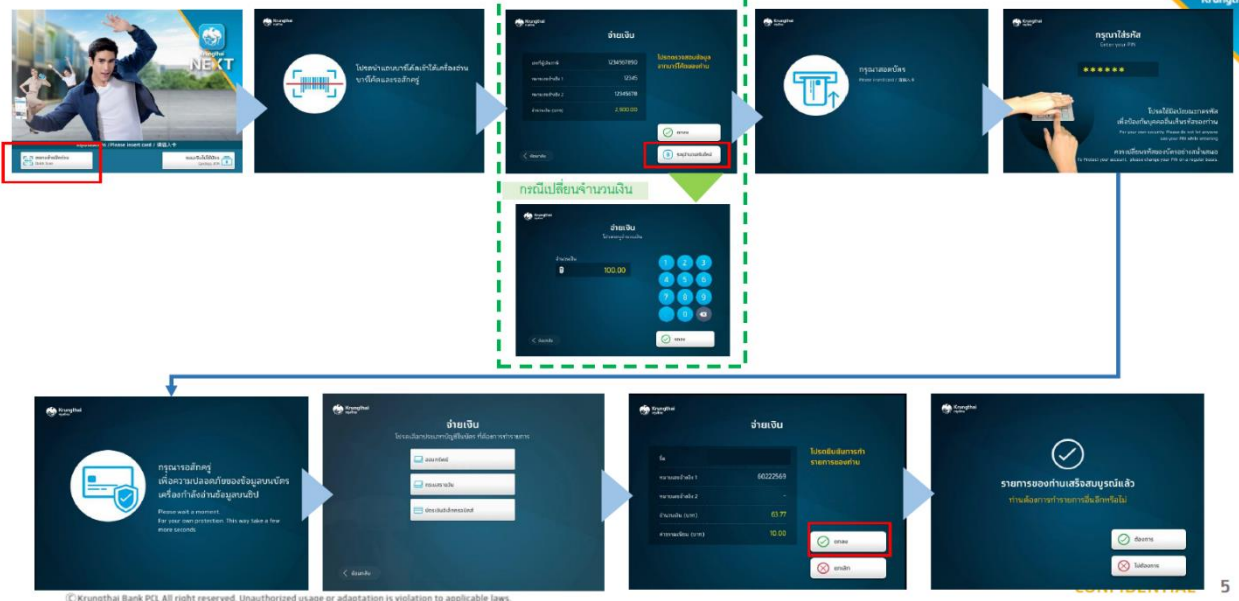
Krungthai NEXT

Please insert card / 请插入卡

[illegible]

โปรดนำแถบบาร์โค้ดเข้าใกล้เครื่องอ่านบาร์โค้ดและรอสักครู่

Krungthai

จ่ายเงิน

| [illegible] | 1234567890 |
|---|---|
| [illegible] 1 | 12345 |
| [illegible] 2 | 12345678 |
| จำนวนเงิน (บาท) | 2,000.00 |

โปรดตรวจสอบข้อมูลรายการให้ถูกต้อง

ตกลง

ระบุจำนวนเงินใหม่

ย้อนกลับ

กรณีเปลี่ยนจำนวนเงิน

Krungthai

จ่ายเงิน

โปรดระบุจำนวนเงิน

จำนวนเงิน

฿ 100.00

1 2 3 4 5 6 7 8 9 0

ย้อนกลับ

ตกลง

กรุณาสอดบัตร

Please insert card / 请插入卡

กรุณาใส่รหัส

Enter your PIN

******

โปรดใช้มือบังขณะกดรหัส เพื่อป้องกันบุคคลอื่นเห็นรหัสของท่าน

For your own security, Please do not let anyone see your PIN while entering

ควรเปลี่ยนรหัสของบัตรอย่างสม่ำเสมอ

To Protect your account, please change your PIN on a regular basis.

Krungthai

กรุณารอสักครู่ เพื่อความปลอดภัยของข้อมูลบนบัตร เครื่องกำลังอ่านข้อมูลบนชิป

Please wait a moment. For your own protection. This may take a few more seconds

Krungthai

จ่ายเงิน

โปรดเลือกประเภทบัญชีหรือบัตร ที่ต้องการทำรายการ

ออมทรัพย์

กระแสรายวัน

บัตรเงินด่วนกรุงไทย

ย้อนกลับ

Krungthai

จ่ายเงิน

| ชื่อ | |
|---|---|
| หมายเลขอ้างอิง 1 | 60222569 |
| หมายเลขอ้างอิง 2 | - |
| จำนวนเงิน (บาท) | 83.77 |
| ค่าธรรมเนียม (บาท) | 10.00 |

โปรดยืนยันการทำรายการของท่าน

ตกลง

ยกเลิก

Krungthai

รายการของท่านเสร็จสมบูรณ์แล้ว

ท่านต้องการทำรายการอื่นอีกหรือไม่

ต้องการ

ไม่ต้องการ

© Krungthai Bank PCL All right reserved. Unauthorized usage or adaptation is violation to applicable laws.

CONFIDENTIAL

5